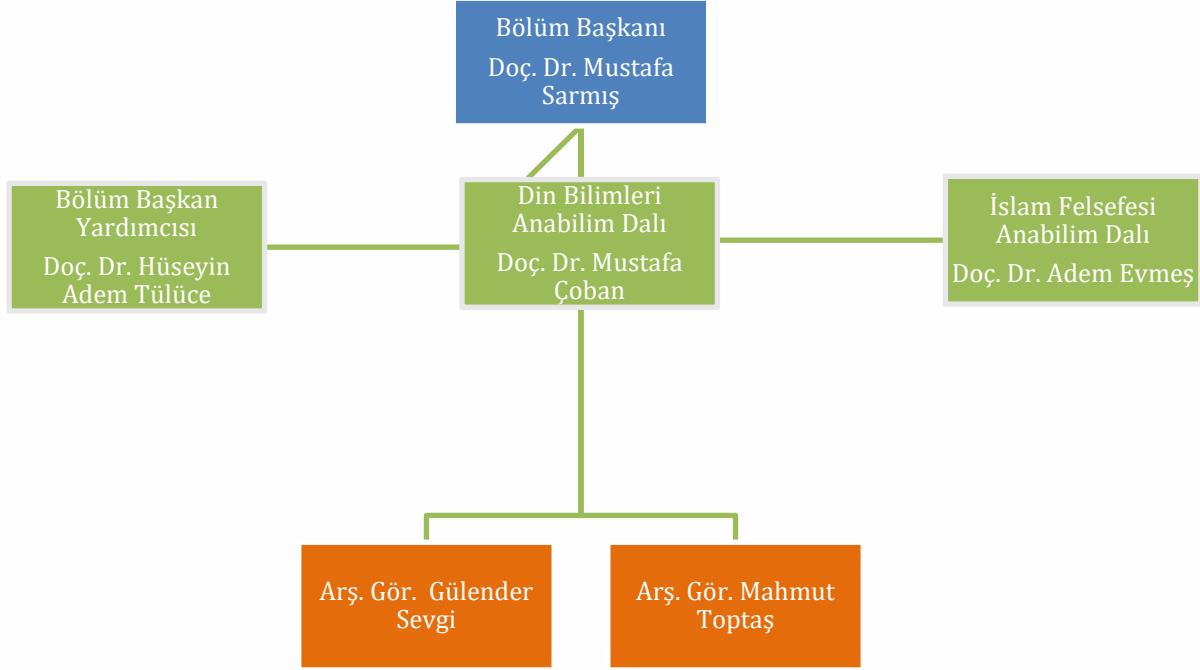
Bölüm Başkanı

Doç. Dr. Mustafa Sarmış

Bölüm Başkan Yardımcısı

Doç. Dr. Hüseyin Adem Tülüce

Din Bilimleri Anabilim Dalı

Doç. Dr. Mustafa Çoban

İslam Felsefesi Anabilim Dalı

Doç. Dr. Adem Evmeş

Arş. Gör. Gülender Sevgi

Arş. Gör. Mahmut Toptaş